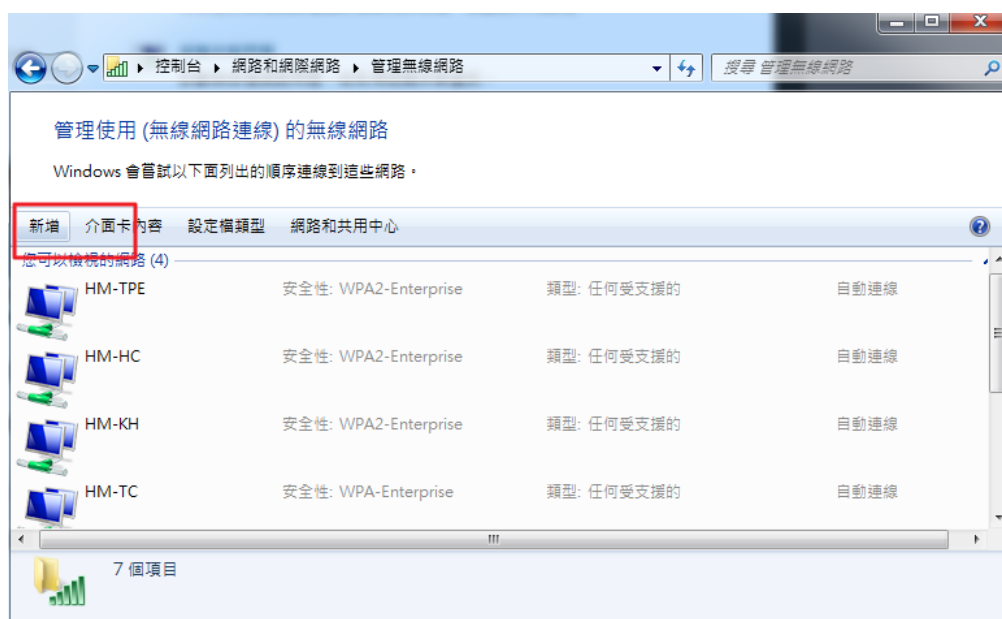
控制台 ▸ 網路和網際網路 ▸ 管理無線網路

搜尋 管理無線網路

管理使用 (無線網路連線) 的無線網路

Windows 會嘗試以下面列出的順序連線到這些網路。

新增 介面卡內容 設定檔類型 網路和共用中心

您可以檢視的網路 (4)

| | | | |
|---|---|---|---|
| HM-TPE | 安全性: WPA2-Enterprise | 類型: 任何受支援的 | 自動連線 |
| HM-HC | 安全性: WPA2-Enterprise | 類型: 任何受支援的 | 自動連線 |
| HM-KH | 安全性: WPA2-Enterprise | 類型: 任何受支援的 | 自動連線 |
| HM-TC | 安全性: WPA-Enterprise | 類型: 任何受支援的 | 自動連線 |

7 個項目